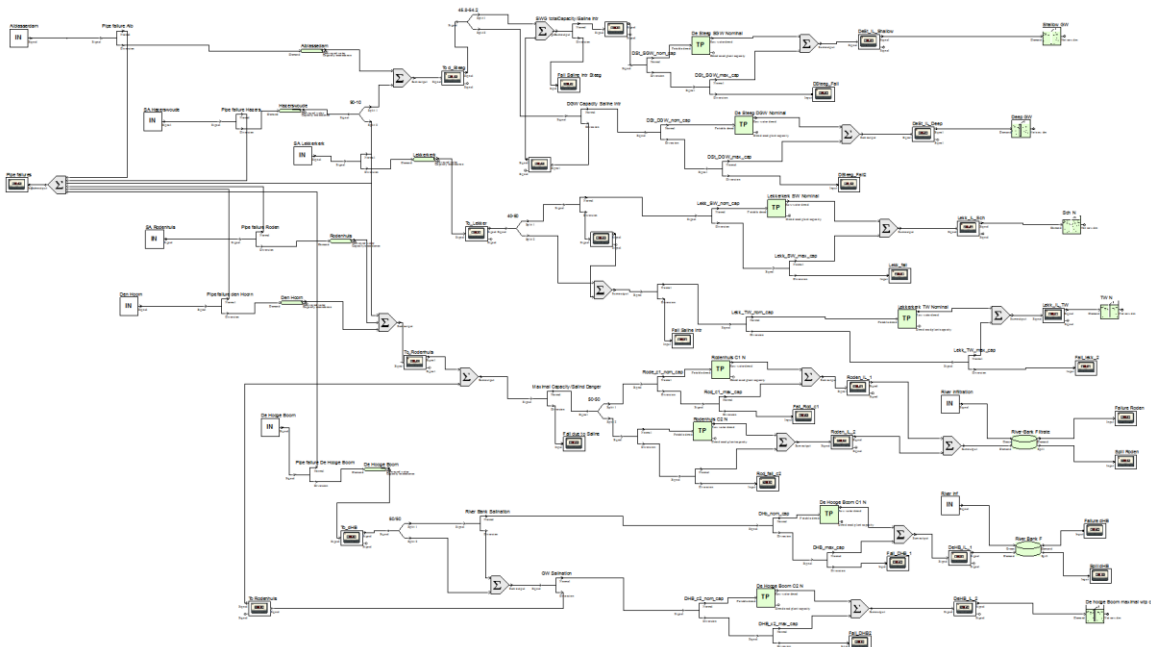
Alblasserdam
IN
Pipe failure Ab
Alblasserdam
To K_Steeg
46.3/54.2
SWG totalCapacity Saline Inlr
Fail Saline Inlr Steeg
De Steeg SSW Nominal
TP
DSt_SSW_nom_cap
DSt_SSW_max_cap
DSteeg_Fail
DeSt_II_Shallow
Shallow SW
DSW Capacity Saline Inlr
De Steeg DSW Nominal
TP
DSt_DSW_nom_cap
DSt_DSW_max_cap
DSteeg_Fail2
DeSt_II_Deep
Deep SW
SA Hazerswoude
IN
Pipe failure Hazers
Hazerswoude
90-10
SA Lekkerkerk
IN
Lekkerkerk
Pipe failures
To_Lekker
40-60
Lekk_SW_nom_cap
Lekkerkerk SW Nominal
TP
Lekk_SW_max_cap
Lekk_fail
Lekk_II_SW
SW N
SA Rodenhuis
IN
Pipe failure Roden
Rodenhuis
Den Hoorn
IN
Pipe failure den Hoorn
Den Hoorn
Fail Saline Inlr
Lekk_TW_nom_cap
Lekkerkerk TW Nominal
TP
Lekk_TW_max_cap
Lekk_II_TW
TW N
Fail_lekk_2
To Rodenhuis
Max Inlet Capacity Saline Danger
50-50
Rodenhuis C1 N
TP
Rode_c1_nom_cap
Rod_c1_max_cap
Fail_Rod_c1
Roden_II_1
River Infiltration
IN
Fail due to Saline
Rodenhuis C2 N
TP
Roden_II_2
Rod_fail_c2
River Bank Filtrate
Failure Roden
Spill Roden
De Hooge Boom
IN
Pipe failure De Hooge Boom
De Hooge Boom
To_DHB
50/50
River Bank Salination
DHB_nom_cap
De Hooge Boom C1 N
TP
DHB_max_cap
Fail_DHB_1
DeHB_II_1
River Inf
IN
River Bank F
Failure dHB
Spill DHB
GW Salination
DHB_c2_nom_cap
De Hooge Boom C2 N
TP
DHB_c2_max_cap
Fail_DHB2
DeHB_II_2
De Hooge Boom maximal wtp c
To Rodenhuis